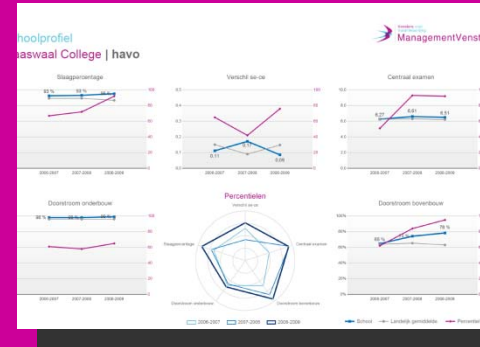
hoolprofiel
aswaal College | havo

ManagementVenst

Slaagpercentage

93 %
93 %
94 %

2006-2007
2007-2008
2008-2009

Verschil se-ce

0,11
0,17
0,09

2006-2007
2007-2008
2008-2009

Centraal examen

6,27
6,61
6,51

2006-2007
2007-2008
2008-2009

Doorstroom onderbouw

98 %
98 %
98 %

2006-2007
2007-2008
2008-2009

Percentielen

Verschil se-ce
Centraal examen
Doorstroom bovenbouw
Doorstroom onderbouw
Slaagpercentage

2006-2007
2007-2008
2008-2009

Doorstroom bovenbouw

66 %
78 %

2006-2007
2007-2008
2008-2009

School
Landelijk gemiddelde
Percentiel